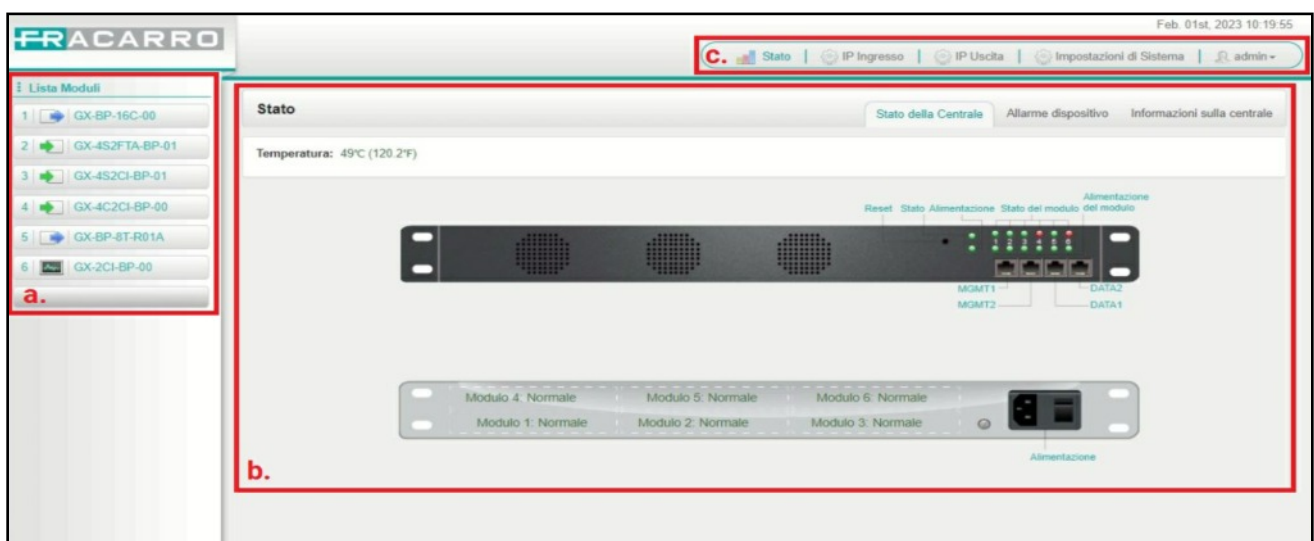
FRACARRO

Feb. 01st, 2023 10:19:55

c. Stato | IP Ingresso | IP Uscita | Impostazioni di Sistema | admin

Lista Moduli
1 GX-BP-16C-00
2 GX-4S2FTA-BP-01
3 GX-4S2CI-BP-01
4 GX-4C2CI-BP-00
5 GX-BP-8T-R01A
6 GX-2CI-BP-00
a.

Stato

Stato della Centrale | Allarme dispositivo | Informazioni sulla centrale

Temperatura: 49°C (120.2°F)

Reset Stato Alimentazione Stato del modulo Alimentazione del modulo

1 2 3 4 5 6

MGMT1 MGMT2 DATA2 DATA1

Modulo 4: Normale Modulo 5: Normale Modulo 6: Normale
Modulo 1: Normale Modulo 2: Normale Modulo 3: Normale

Alimentazione

b.